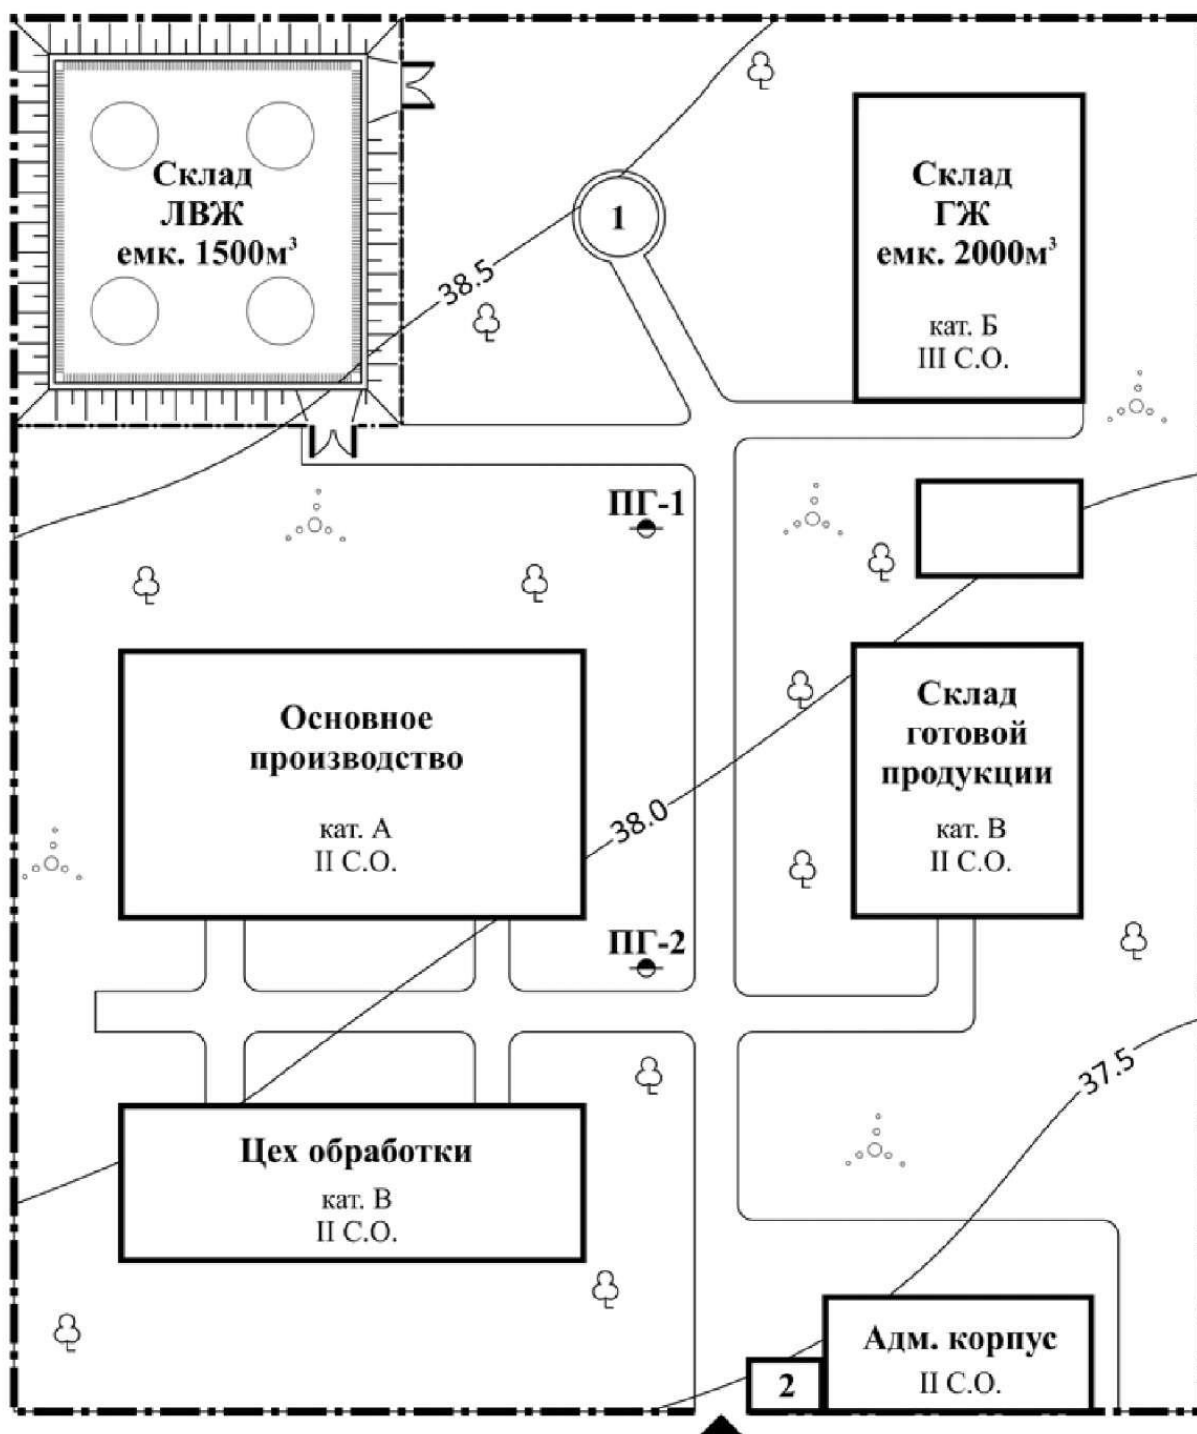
Склад
ЛВЖ
емк. 1500м³

1

Склад
ГЖ
емк. 2000м³

кат. Б
III С.О.

38.5

ПГ-1

Основное
производство

кат. А
II С.О.

38.0

Склад
готовой
продукции

кат. В
II С.О.

ПГ-2

37.5

Цех обработки

кат. В
II С.О.

Адм. корпус

II С.О.

2